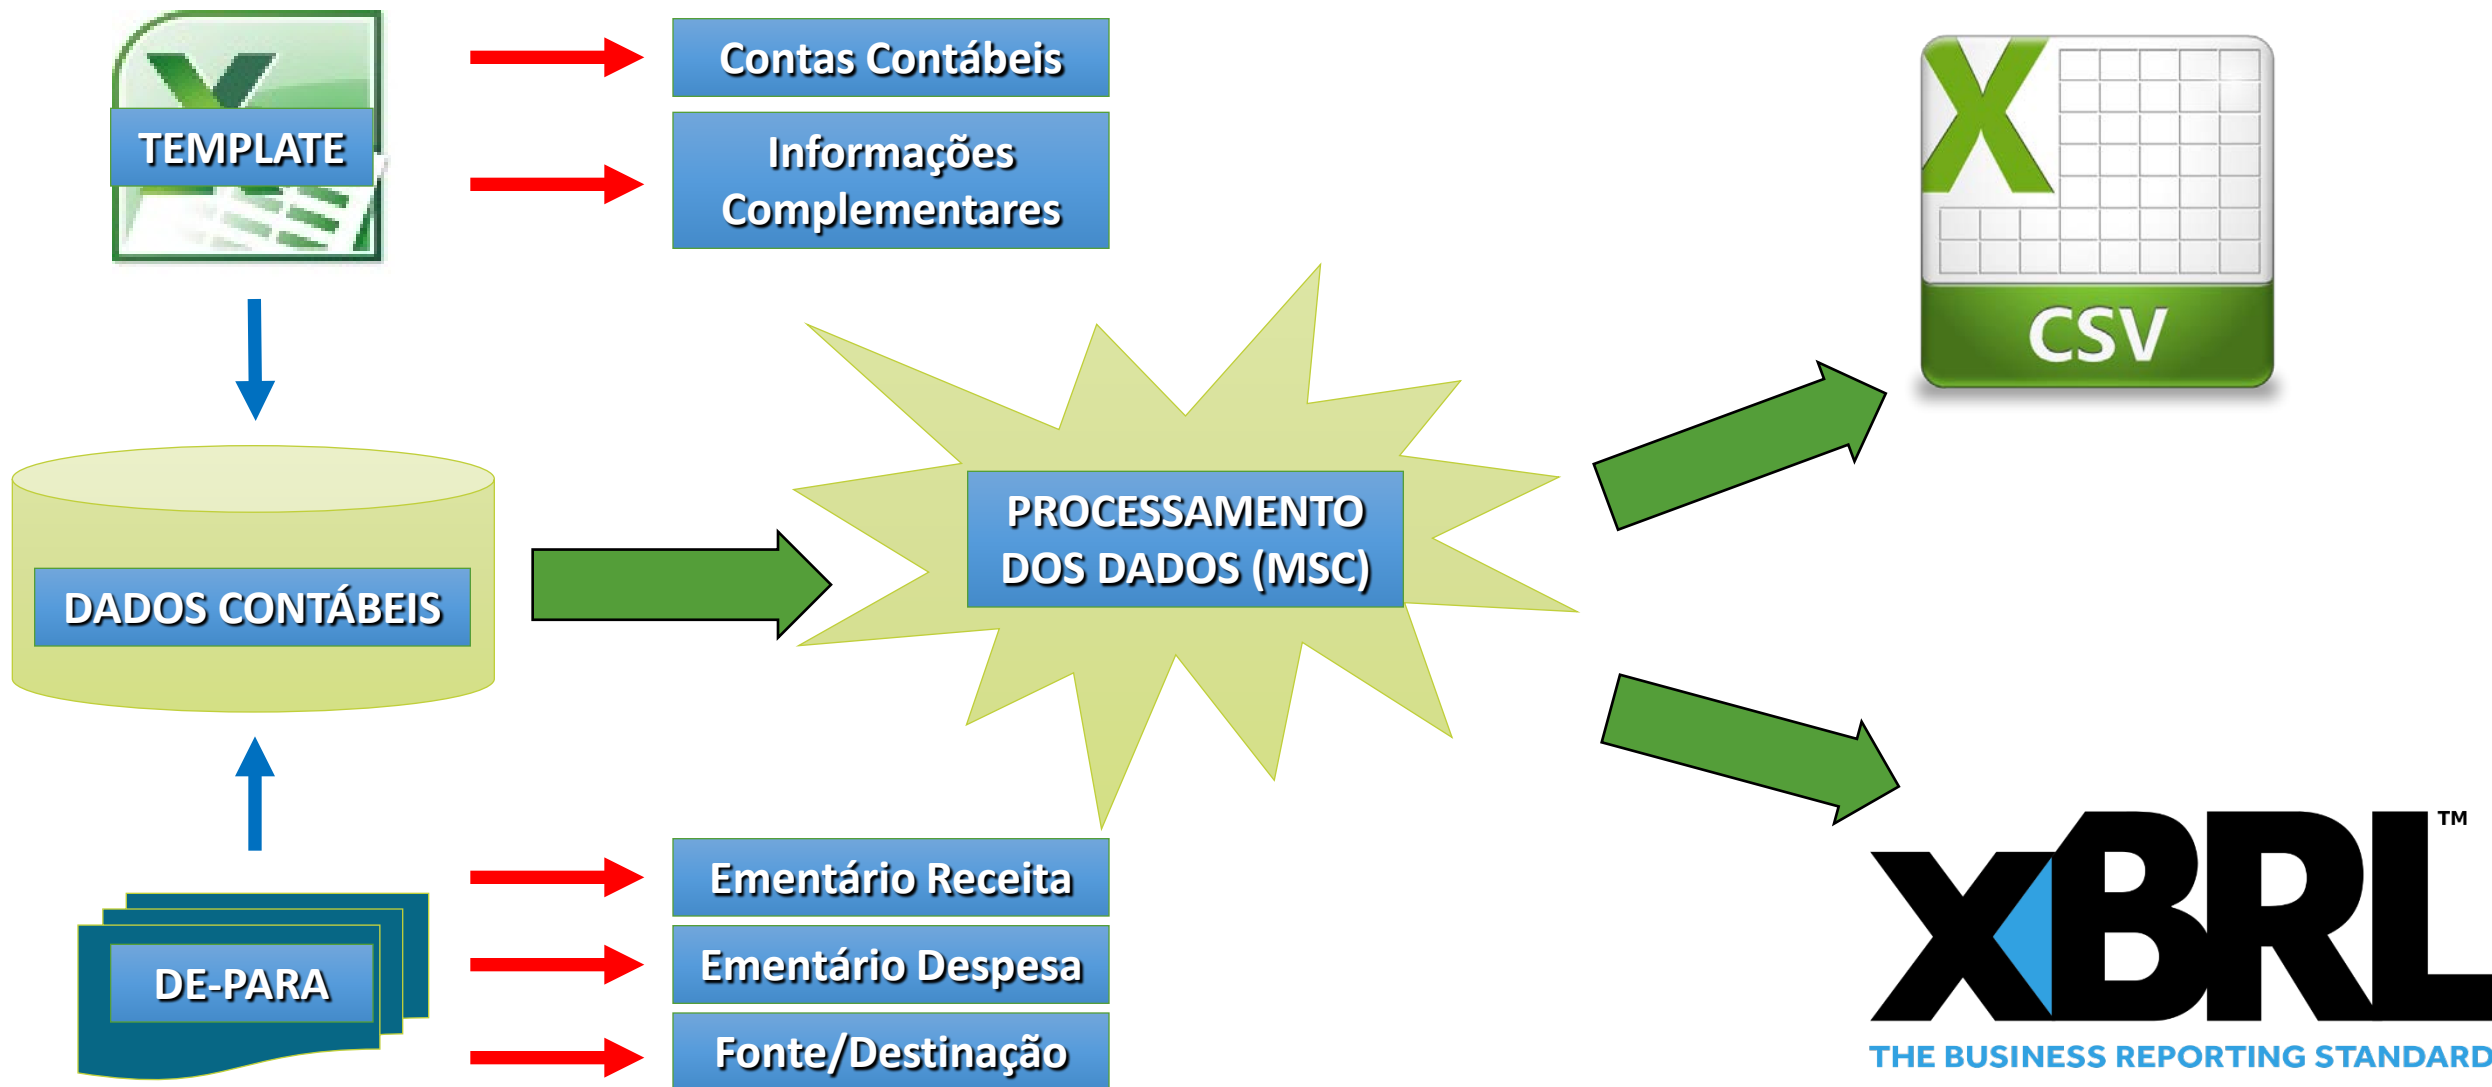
TEMPLATE

Contas Contábeis

Informações Complementares

DADOS CONTÁBEIS

PROCESSAMENTO DOS DADOS (MSC)

CSV

DE-PARA

Ementário Receita

Ementário Despesa

Fonte/Destinação

XBRL™
THE BUSINESS REPORTING STANDARD